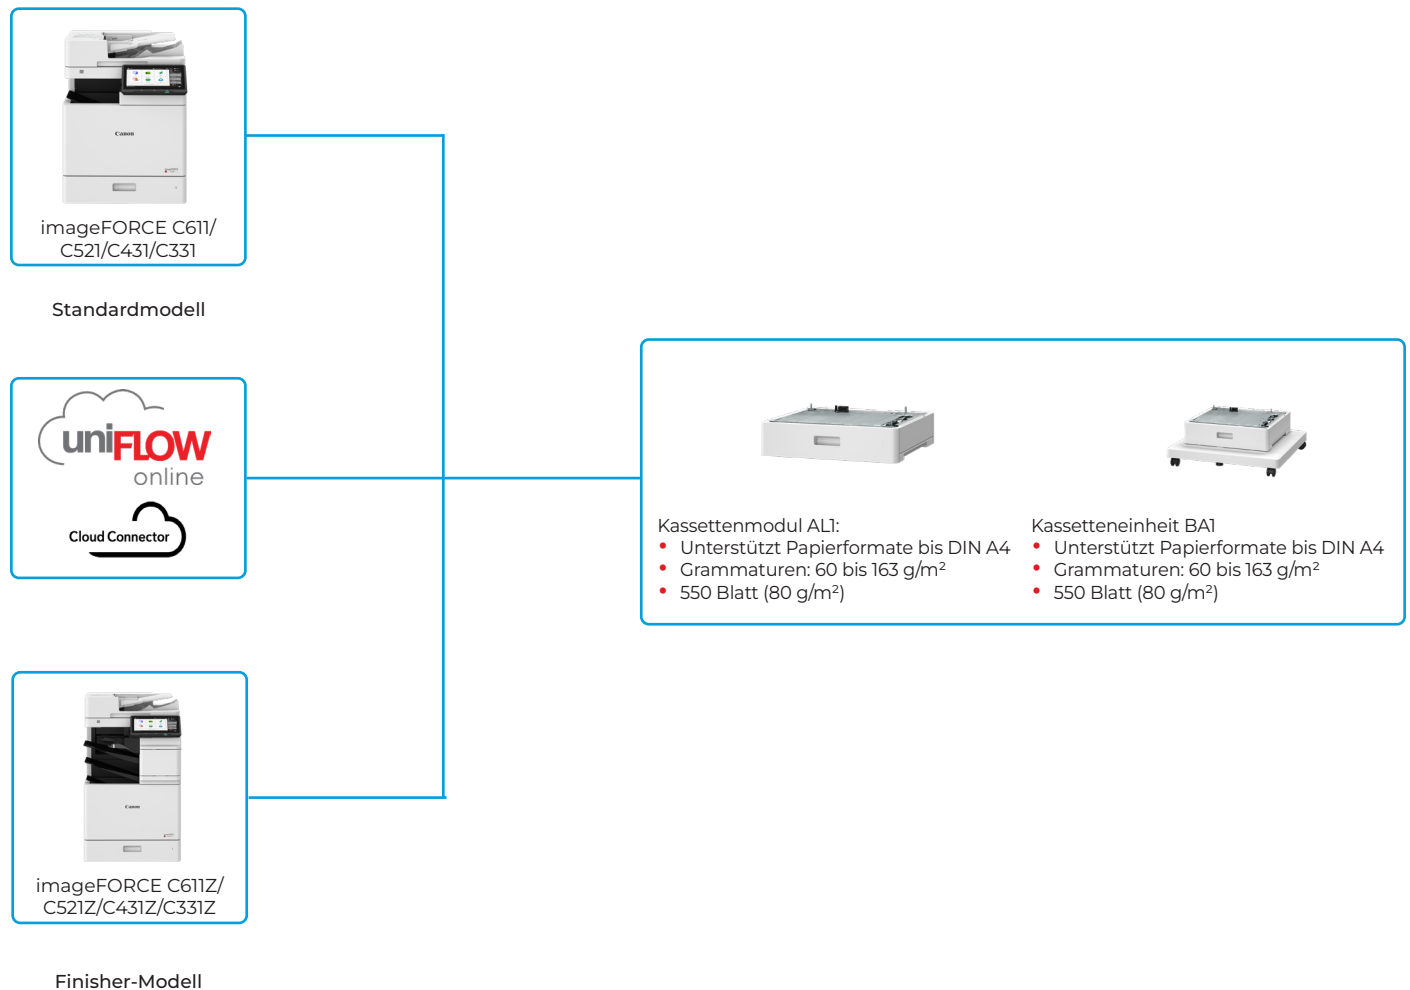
Canon

imageFORCE C611/ C521/C431/C331

Standardmodell

uniFLOW online

Cloud Connector

Canon

imageFORCE C611Z/ C521Z/C431Z/C331Z

Finisher-Modell

Kassettenmodul AL1:
• Unterstützt Papierformate bis DIN A4
• Grammaturen: 60 bis 163 g/m²
• 550 Blatt (80 g/m²)

Kassetteneinheit BA1
• Unterstützt Papierformate bis DIN A4
• Grammaturen: 60 bis 163 g/m²
• 550 Blatt (80 g/m²)